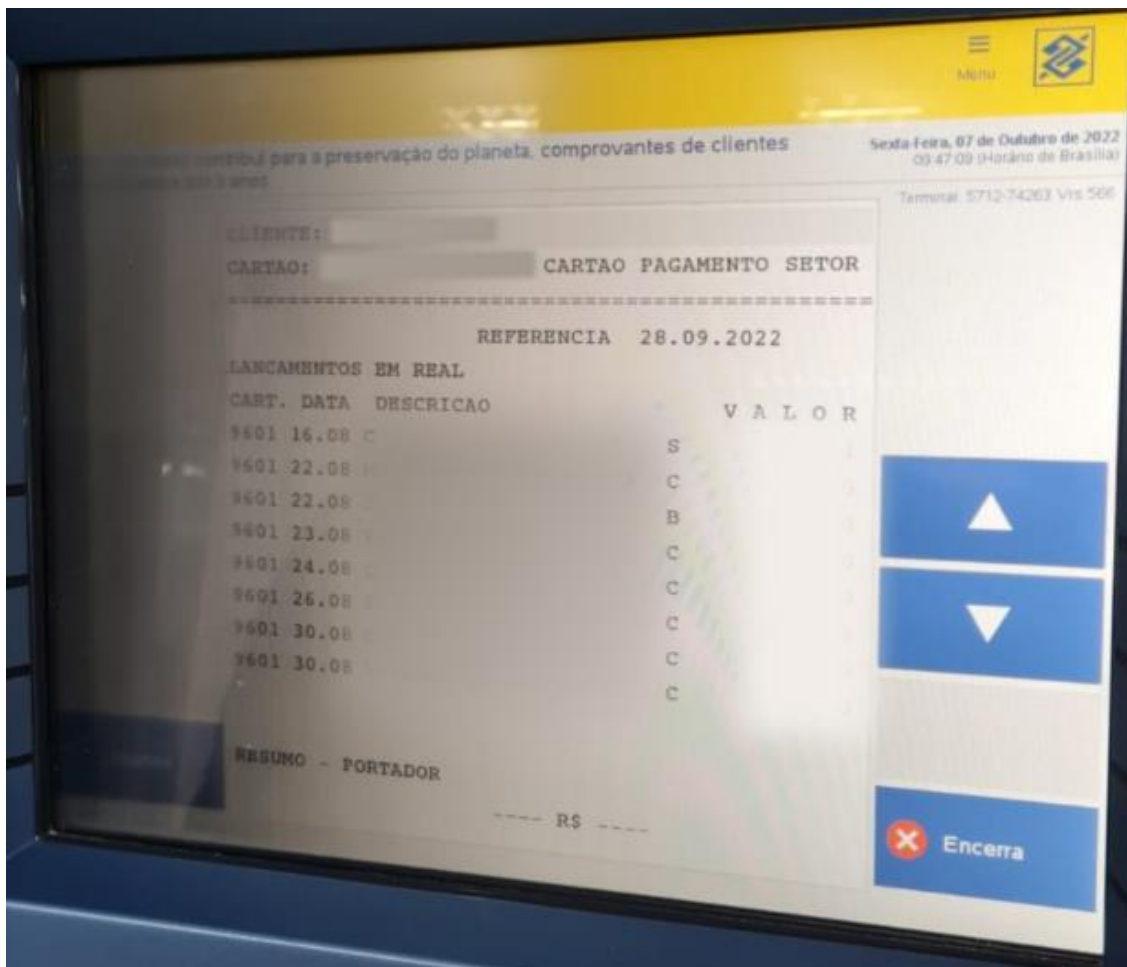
Menu

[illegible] contribui para a preservação do planeta, comprovantes de clientes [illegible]

Sexta-Feira, 07 de Outubro de 2022
09:47:09 (Horário de Brasília)

Terminal: 5712-74263 Vrs 566

CLIENTE:
CARTAO: CARTAO PAGAMENTO SETOR
==========================================
REFERENCIA 28.09.2022
LANCAMENTOS EM REAL
CART. DATA DESCRICAO VALOR
9601 16.08 C S
9601 22.08 C
9601 22.08 B
9601 23.08 C
9601 24.08 C
9601 26.08 C
9601 30.08 C
9601 30.08 C
C

RESUMO - PORTADOR

---- R$ ----

Encerra